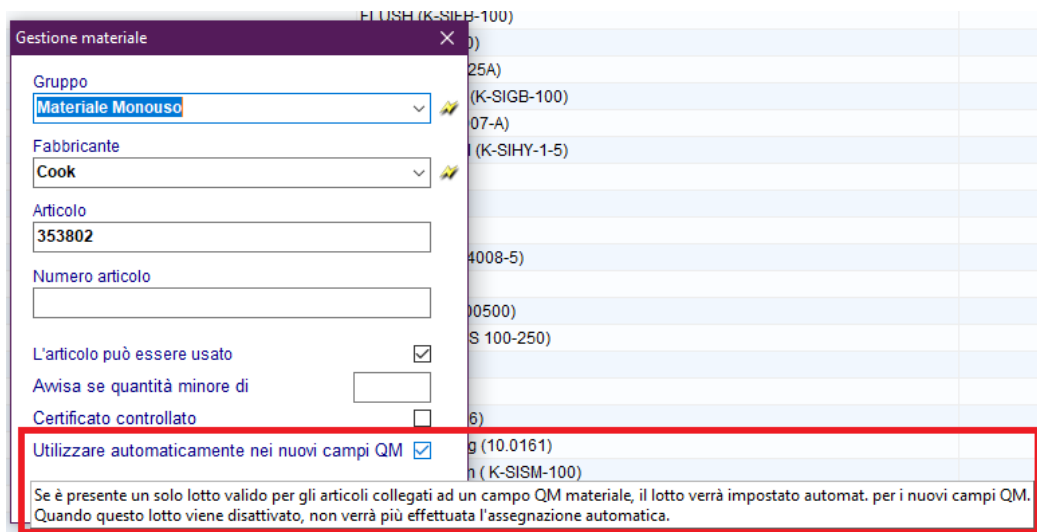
FLUSH (K-SIFB-100)
0)
25A)
(K-SIGB-100)
07-A)
(K-SIHY-1-5)
4008-5)
00500)
S 100-250)
6)
g (10.0161)
n ( K-SISM-100)

Gestione materiale

Gruppo
Materiale Monouso

Fabbricante
Cook

Articolo
353802

Numero articolo

L'articolo può essere usato

Awisa se quantità minore di

Certificato controllato

Utilizzare automaticamente nei nuovi campi QM

Se è presente un solo lotto valido per gli articoli collegati ad un campo QM materiale, il lotto verrà impostato automat. per i nuovi campi QM. Quando questo lotto viene disattivato, non verrà più effettuata l'assegnazione automatica.